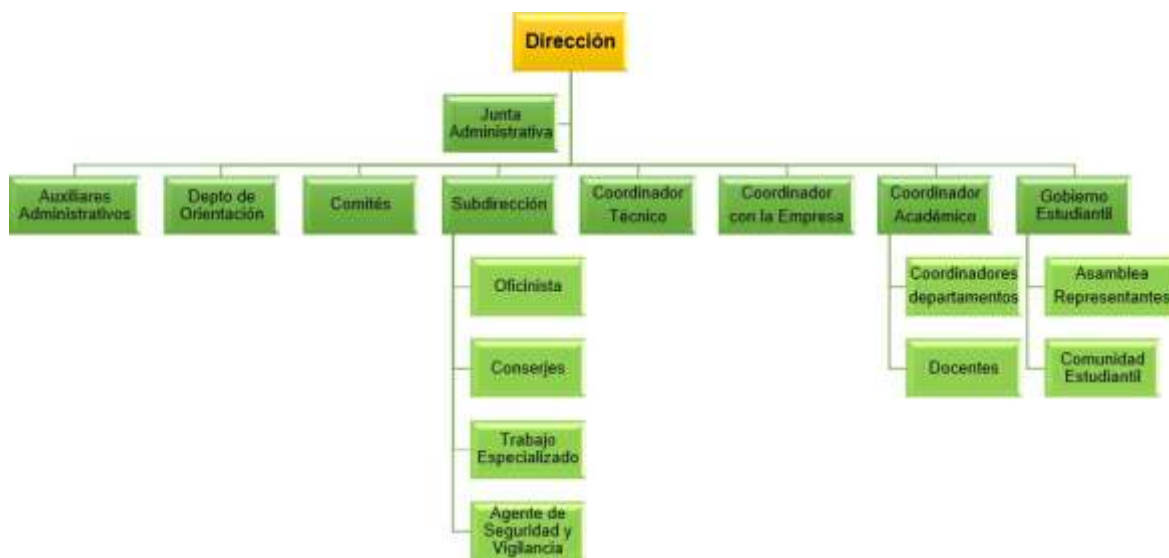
Dirección

Junta Administrativa

Auxiliares Administrativos

Depto de Orientación

Comités

Subdirección

Coordinador Técnico

Coordinador con la Empresa

Coordinador Académico

Gobierno Estudiantil

Oficinista

Conserjes

Trabajo Especializado

Agente de Seguridad y Vigilancia

Coordinadores departamentos

Docentes

Asamblea Representantes

Comunidad Estudiantil